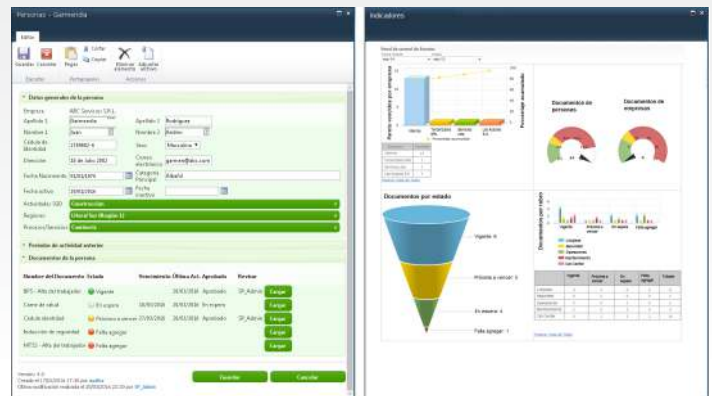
Personas - Gamenda

Editar

Guardar Cancelar Pegar Cortar Copiar Eliminar elemento Adjuntar archivo

Escribir Portapapeles Acciones

Datos generales de la persona

Empresa ABC Services SRL

Apellido 1 Gamenda Apellido 2 Rodriguez

Nombre 1 Juan Nombre 2 Pablo

Cédula de Identidad 2334882-6 Sexo Masculino

Dirección 18 de Julio 1982 Correo electrónico gamenda@abc.com

Fecha Nacimiento 01/01/1970 Categoría Principal Albañil

Fecha activo 20/01/2016 Fecha Inactivo

Actividades SGD Construcción

Regiones Litoral Sur (Región 2)

Procesos/Servicios Comisaría

Periodos de actividad anterior

Documentos de la persona

| Nombre del Documento | Estado | Vencimiento | Última Act. | Aprobado | Revisar |
|---|---|---|---|---|---|
| BPS - Alta del trabajador | Vigente | | 20/03/2016 | Aprobado | SP_Admin | Cargar |
| Carne de salud | En espera | 08/05/2016 | 20/03/2016 | En espera | | Cargar |
| Cédula de identidad | Próximo a vencer | 27/03/2016 | 20/03/2016 | Aprobado | SP_Admin | Cargar |
| Inducción de seguridad | Falta agregar | | | | | Cargar |
| MTSS - Alta del trabajador | Falta agregar | | | | | Cargar |

Versión: 4.0
Creada el 17/03/2016 17:38 por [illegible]
Última modificación realizada el 20/03/2016 20:10 por SP_Admin

Guardar Cancelar

Indicadores

Panel de control de Ilumina

Documentos de personas

Documentos de empresas

Documentos por estado

Vigente 9

Próximo a vencer 3

En espera 4

Falta agregar 1

Documentos por tablas

Vigente Próximo a vencer En espera Falta agregar

Ver datos